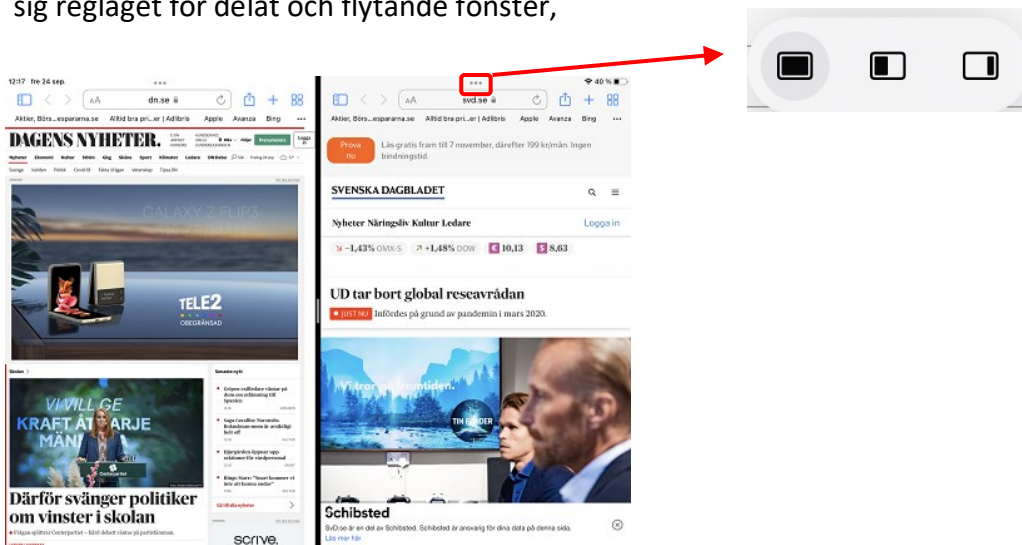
sig reglaget för delat och flytande fönster,

12:17 fre 24 sep.
dn.se
Aktier, Börs...esparama.se Alltid bra pri...er | Adlibris Apple Avanza Bing
DAGENS NYHETER.
GALAXY Z FLIP3
TELE2
OBEGRÄNSAD
Skolan
VI VILL GE KRAFT ÅT ARJE MÄN
Senaste nytt
Därför svänger politiker om vinster i skolan
scrive.

40 %
svd.se
Aktier, Börs...esparama.se Alltid bra pri...er | Adlibris Apple Avanza Bing
Prova nu
Läs gratis fram till 7 november, därefter 199 kr/mån. Ingen bindningstid.
SVENSKA DAGBLADET
Nyheter Näringsliv Kultur Ledare
Logga in
−1,43% OMX-S
+1,48% DOW
10,13
8,63
UD tar bort global reseavrådan
JUST NU Införes på grund av pandemin i mars 2020.
Vi tror på framtiden.
Schibsted
SvD.se är en del av Schibsted. Schibsted är ansvarig för dina data på denna sida.
Läs mer här